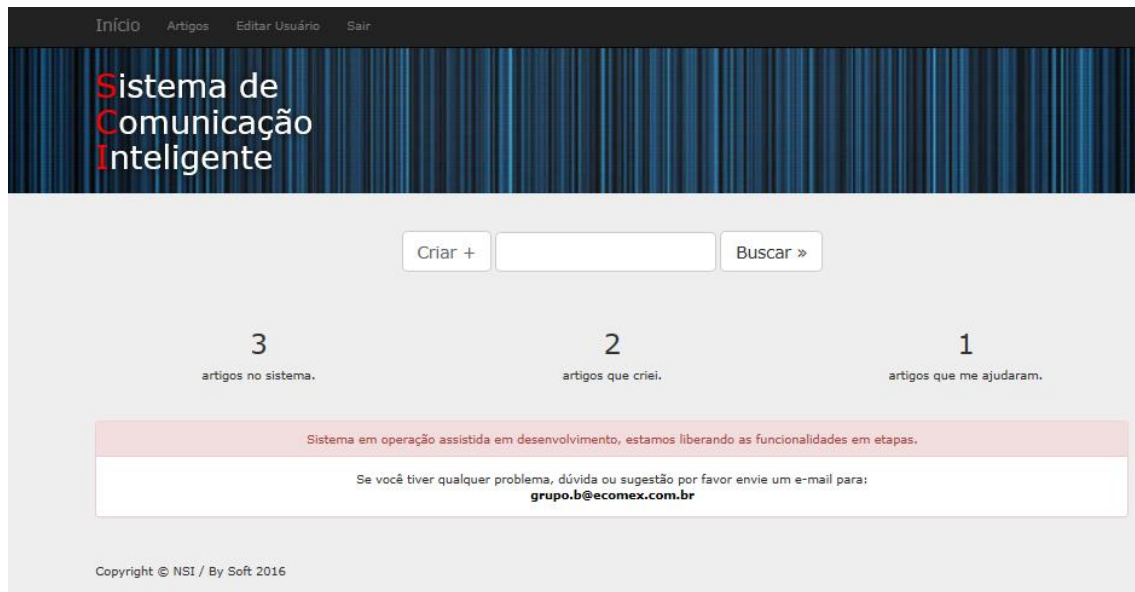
Início Artigos Editar Usuário Sair

Sistema de
Comunicação
Inteligente

Criar + Buscar »

3
artigos no sistema.

2
artigos que criei.

1
artigos que me ajudaram.

Sistema em operação assistida em desenvolvimento, estamos liberando as funcionalidades em etapas.

Se você tiver qualquer problema, dúvida ou sugestão por favor envie um e-mail para:
grupo.b@ecomex.com.br

Copyright © NSI / By Soft 2016